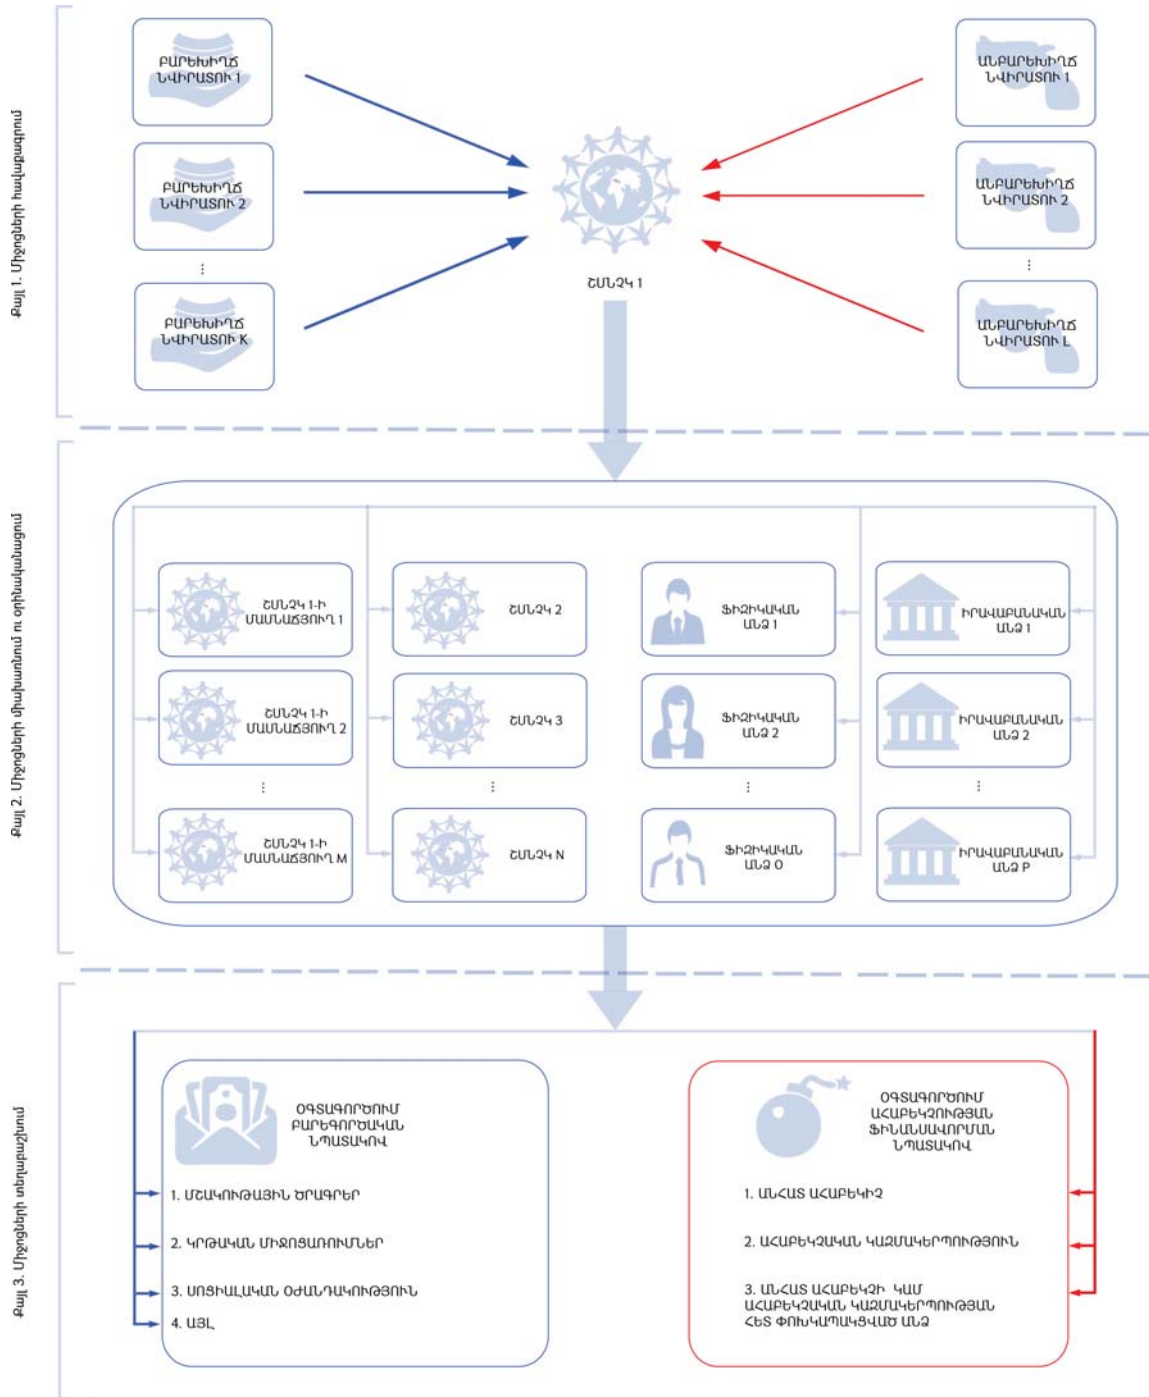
Քայլ 1. Միջոցների հավաքագրում

ԲԱՐԵԽԻՂՃ ՆՎԻՐԱՏՈՒ 1

ԲԱՐԵԽԻՂՃ ՆՎԻՐԱՏՈՒ 2

⋮

ԲԱՐԵԽԻՂՃ ՆՎԻՐԱՏՈՒ K

ՇՄՆՉԿ 1

ԱՆԲԱՐԵԽԻՂՃ ՆՎԻՐԱՏՈՒ 1

ԱՆԲԱՐԵԽԻՂՃ ՆՎԻՐԱՏՈՒ 2

⋮

ԱՆԲԱՐԵԽԻՂՃ ՆՎԻՐԱՏՈՒ L

Քայլ 2. Միջոցների միախառնում ու զտիչավորում

ՇՄՆՉԿ 1-Ի ՄԱՍՆԱՃՅՈՒՂ 1

ՇՄՆՉԿ 1-Ի ՄԱՍՆԱՃՅՈՒՂ 2

⋮

ՇՄՆՉԿ 1-Ի ՄԱՍՆԱՃՅՈՒՂ M

ՇՄՆՉԿ 2

ՇՄՆՉԿ 3

⋮

ՇՄՆՉԿ N

ՖԻԶԻԿԱԿԱՆ ԱՆՁ 1

ՖԻԶԻԿԱԿԱՆ ԱՆՁ 2

⋮

ՖԻԶԻԿԱԿԱՆ ԱՆՁ O

ԻՐԱՎԱԲԱՆԱԿԱՆ ԱՆՁ 1

ԻՐԱՎԱԲԱՆԱԿԱՆ ԱՆՁ 2

⋮

ԻՐԱՎԱԲԱՆԱԿԱՆ ԱՆՁ P

Քայլ 3. Միջոցների տնօրինում

ՕԳՏԱԳՈՐԾՈՒՄ ԲԱՐԵԳՈՐԾԱԿԱՆ ՆՊԱՏԱԿՈՎ

1. ՄՇԱԿՈՒԹԱՅԻՆ ԾՐԱԳՐԵՐ

2. ԿՐԹԱԿԱՆ ՄԻՋՈՑԱՌՈՒՄՆԵՐ

3. ՍՈՑԻԱԼԱԿԱՆ ՕԺԱՆԴԱԿՈՒԹՅՈՒՆ

4. ԱՅԼ

ՕԳՏԱԳՈՐԾՈՒՄ ԱՀԱԲԵԿՉՈՒԹՅԱՆ ՖԻՆԱՆՍԱՎՈՐՄԱՆ ՆՊԱՏԱԿՈՎ

1. ԱՆՀԱՏ ԱՀԱԲԵԿԻՉ

2. ԱՀԱԲԵԿՉԱԿԱՆ ԿԱԶՄԱԿԵՐՊՈՒԹՅՈՒՆ

3. ԱՆՀԱՏ ԱՀԱԲԵԿՉԻ ԿԱՄ ԱՀԱԲԵԿՉԱԿԱՆ ԿԱԶՄԱԿԵՐՊՈՒԹՅԱՆ ՀԵՏ ՓՈԽԿԱՊԱԿՑՎԱԾ ԱՆՁ